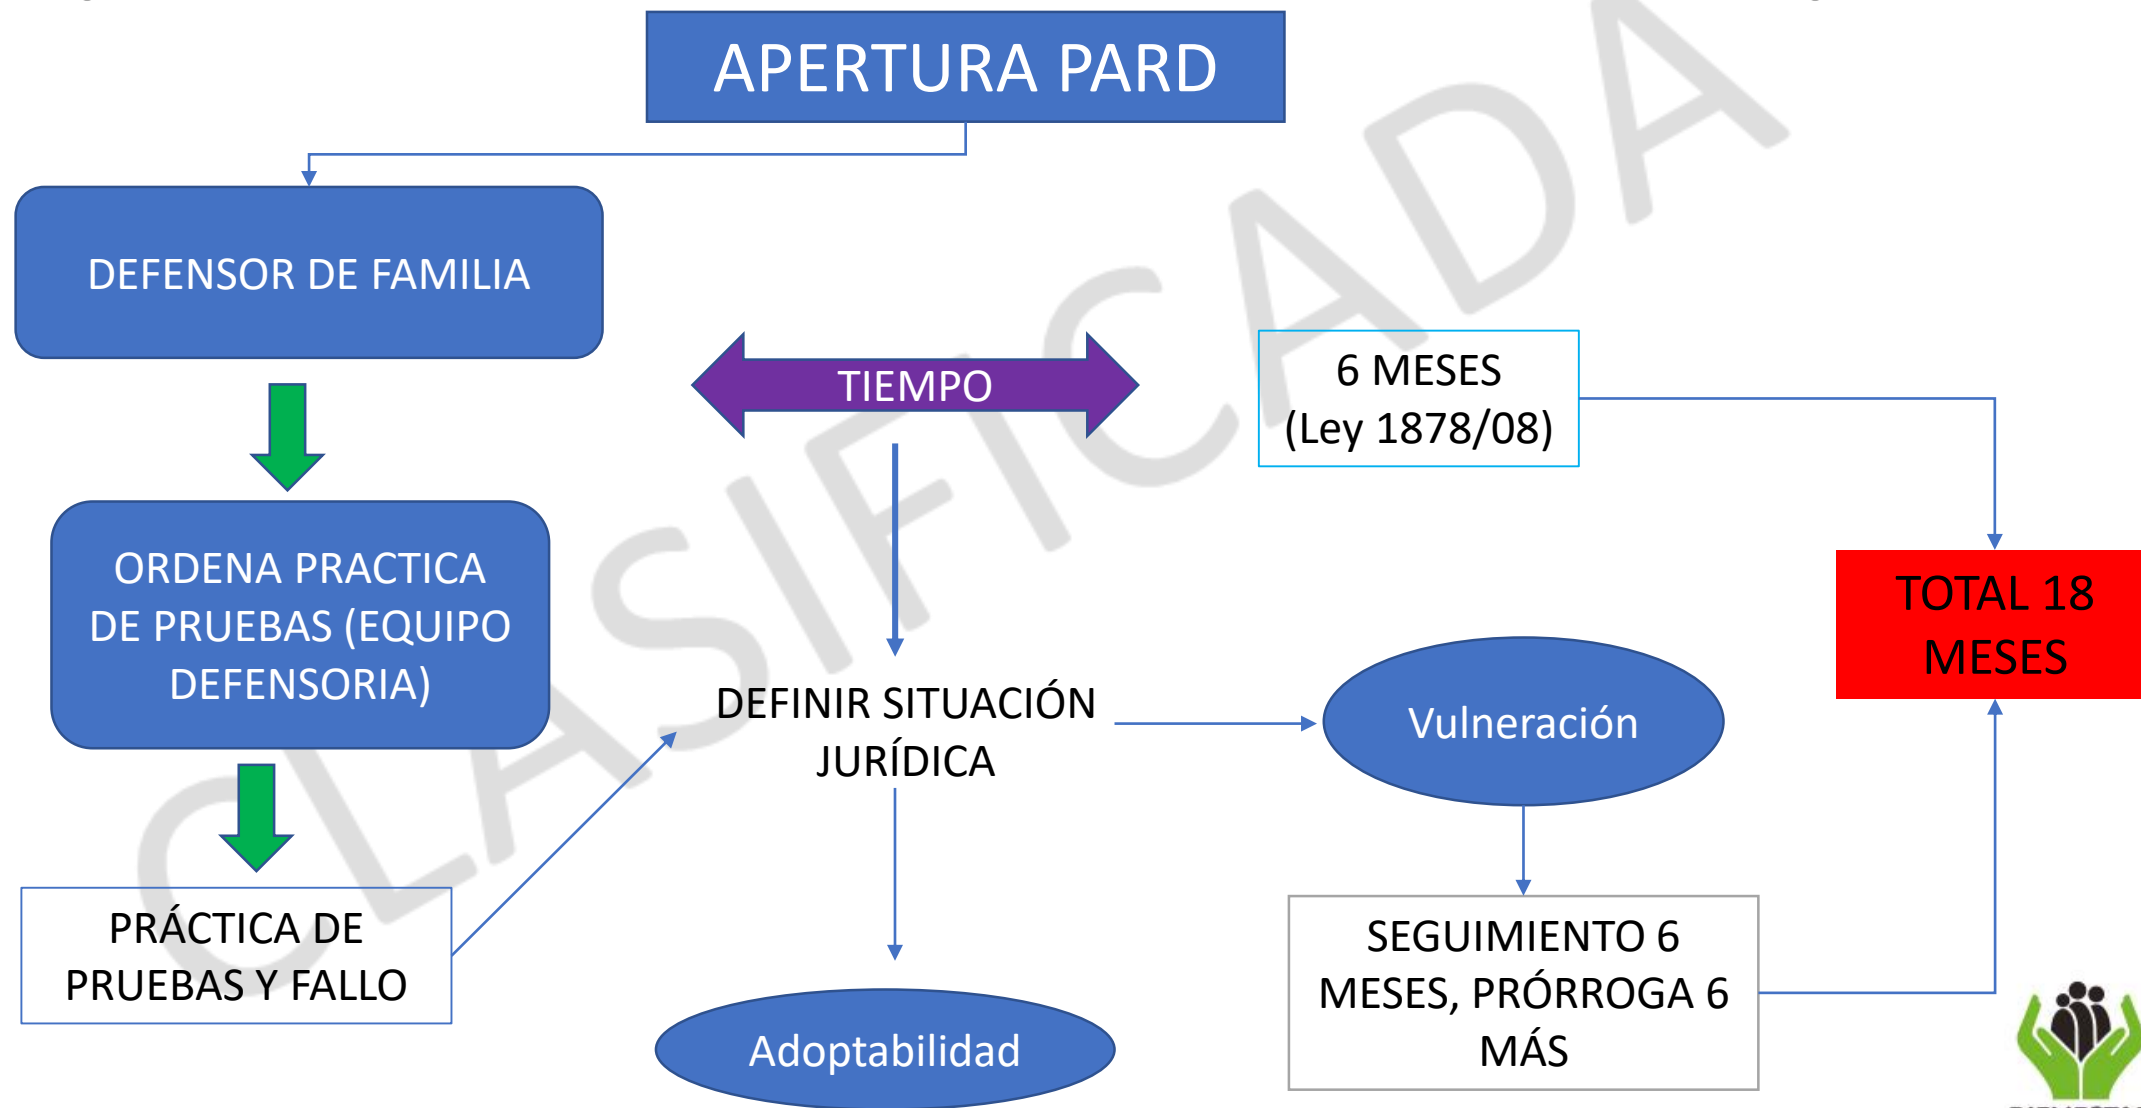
APERTURA PARD

DEFENSOR DE FAMILIA

TIEMPO

6 MESES
(Ley 1878/08)

ORDENA PRACTICA DE PRUEBAS (EQUIPO DEFENSORIA)

TOTAL 18 MESES

DEFINIR SITUACIÓN JURÍDICA

Vulneración

PRÁCTICA DE PRUEBAS Y FALLO

SEGUIMIENTO 6 MESES, PRÓRROGA 6 MÁS

Adoptabilidad

CLASIFICADA